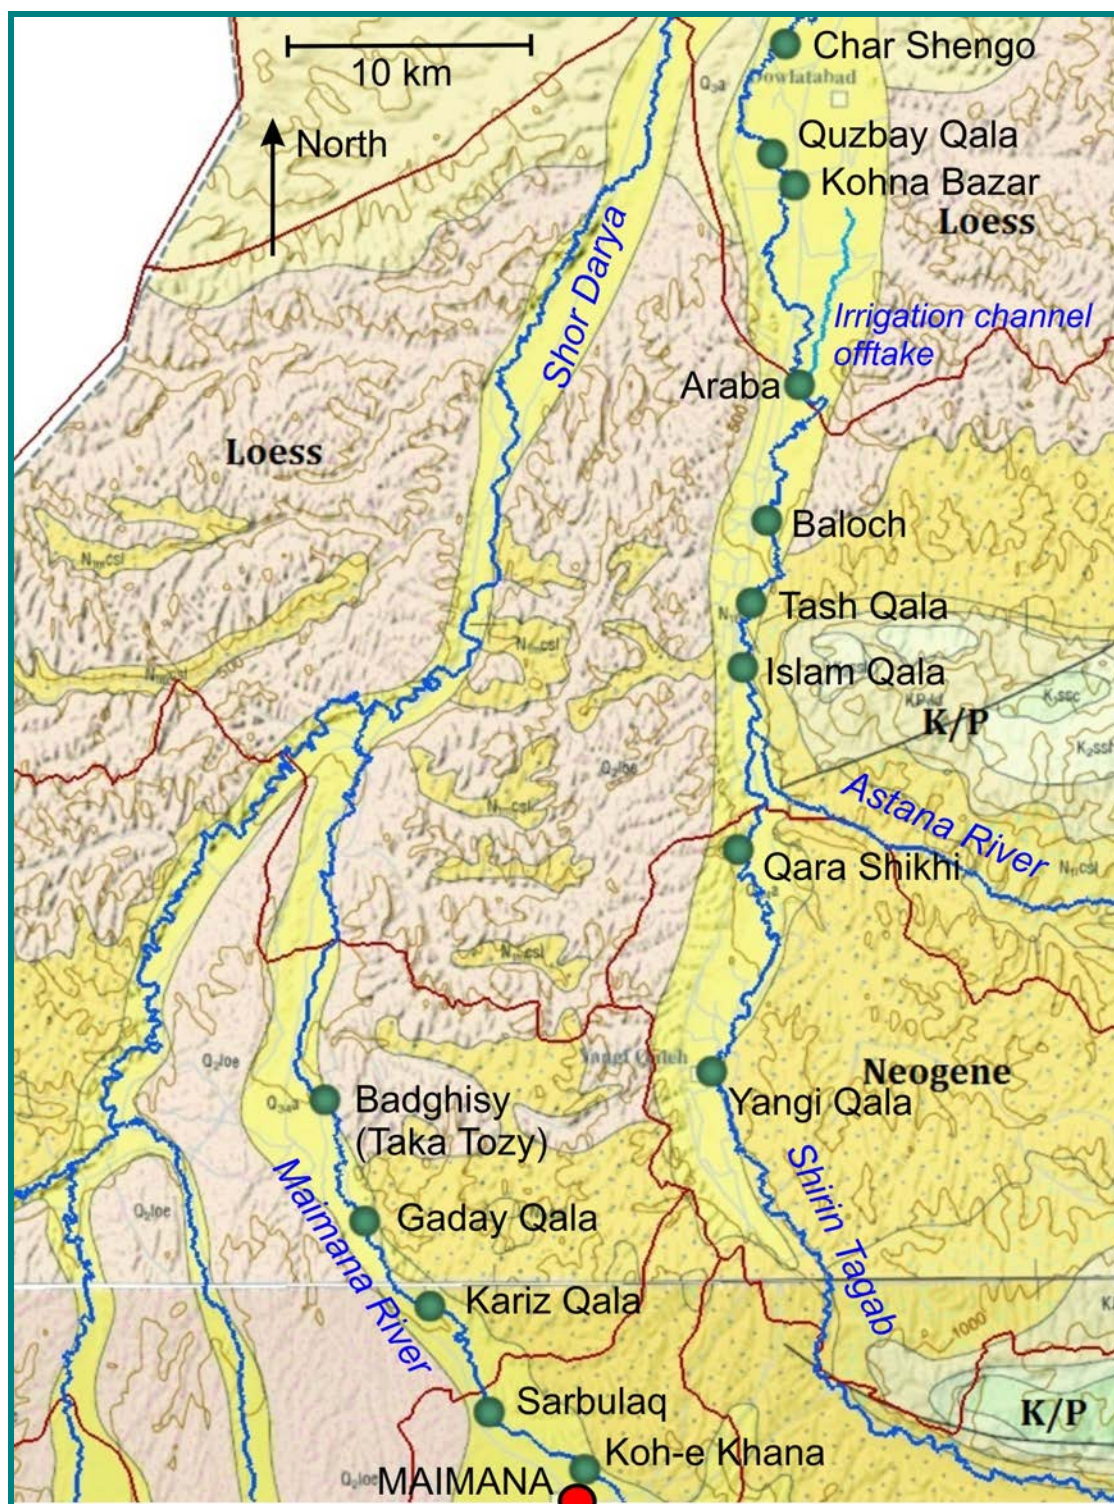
10 km

North

Char Shengo

Dowlatabad

Quzbay Qala

Kohna Bazar

Loess

Shor Darya

Irrigation channel offtake

Araba

Loess

Baloch

Tash Qala

Islam Qala

K/P

Astana River

Qara Shikhi

Yangi Qaleh

Neogene

Yangi Qala

Badghisy (Taka Tozy)

Shirin Tagab

Maimana River

Gaday Qala

Kariz Qala

K/P

Sarbulaq

Koh-e Khana

MAIMANA